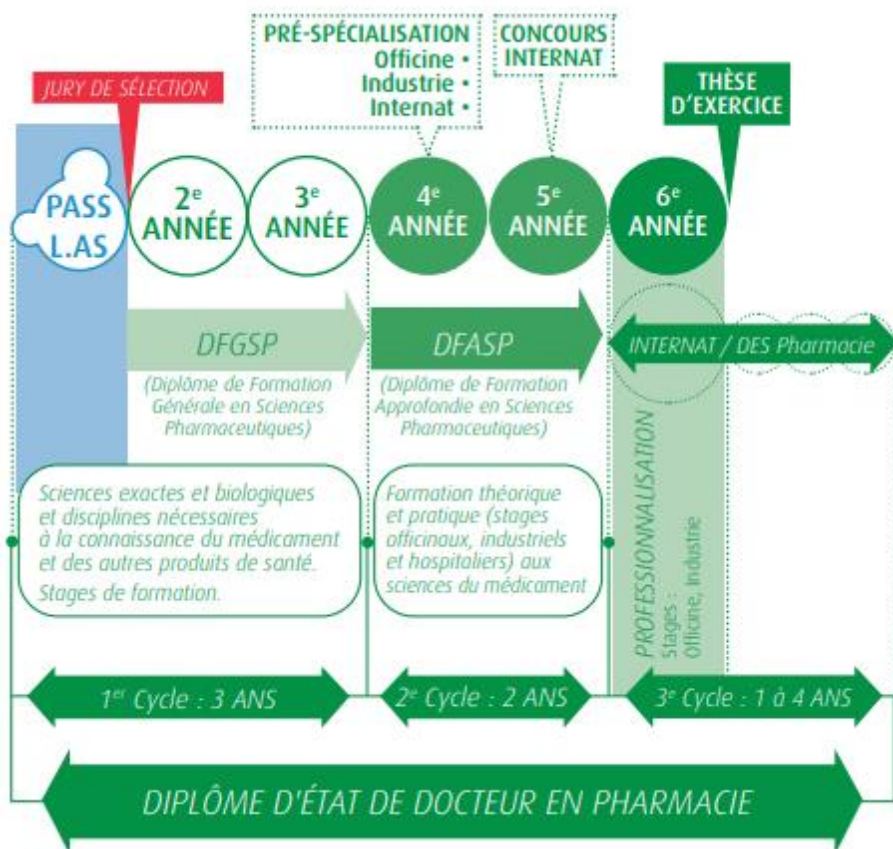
PRÉ-SPÉCIALISATION
Officine •
Industrie •
Internat •

CONCOURS INTERNAT

JURY DE SÉLECTION

THÈSE D'EXERCICE

PASS L.AS

$2^e$ ANNÉE

$3^e$ ANNÉE

$4^e$ ANNÉE

$5^e$ ANNÉE

$6^e$ ANNÉE

DFGSP

(Diplôme de Formation Générale en Sciences Pharmaceutiques)

DFASP

(Diplôme de Formation Approfondie en Sciences Pharmaceutiques)

INTERNAT / DES Pharmacie

Sciences exactes et biologiques et disciplines nécessaires à la connaissance du médicament et des autres produits de santé.
Stages de formation.

Formation théorique et pratique (stages officinaux, industriels et hospitaliers) aux sciences du médicament

PROFESSIONNALISATION
Stages :
Officine, Industrie

$1^{er}$ Cycle : 3 ANS

$2^e$ Cycle : 2 ANS

$3^e$ Cycle : 1 à 4 ANS

DIPLÔME D'ÉTAT DE DOCTEUR EN PHARMACIE